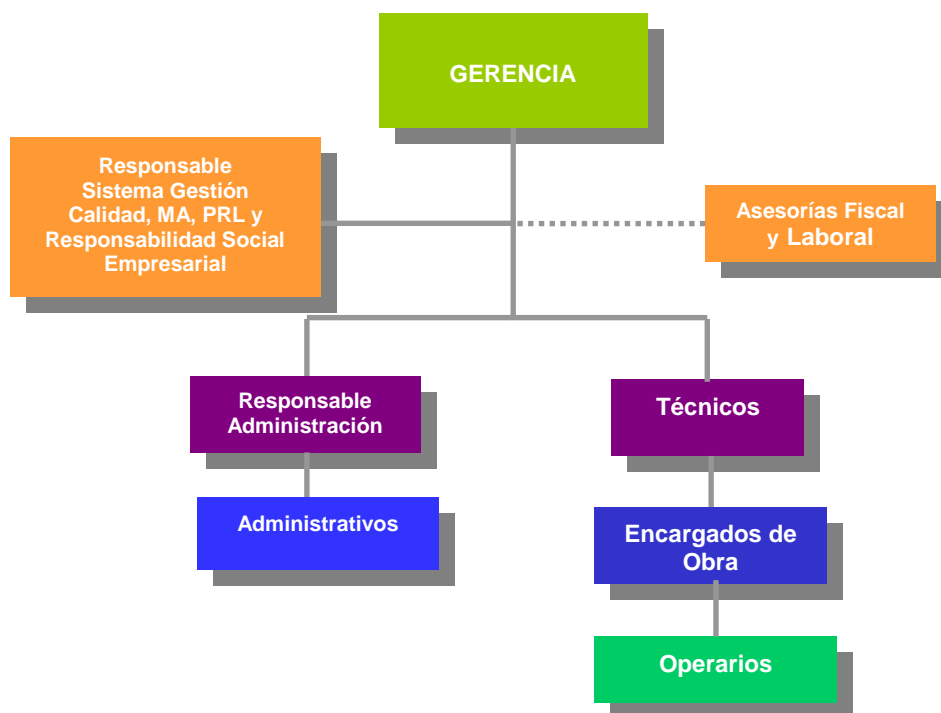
GERENCIA

Responsable Sistema Gestión Calidad, MA, PRL y Responsabilidad Social Empresarial

Asesorías Fiscal y Laboral

Responsable Administración

Técnicos

Administrativos

Encargados de Obra

Operarios